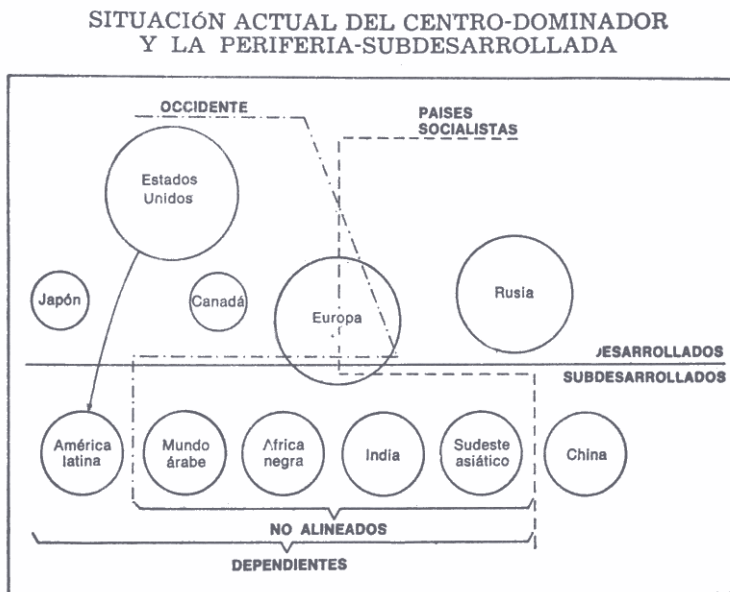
SITUACIÓN ACTUAL DEL CENTRO-DOMINADOR
Y LA PERIFERIA-SUBDESARROLLADA

OCCIDENTE

PAISES SOCIALISTAS

Estados Unidos

Japón

Canadá

Europa

Rusia

JESARROLLADOS

SUBDESARROLLADOS

América latina

Mundo árabe

Africa negra

India

Sudeste asiático

China

NO ALINEADOS

DEPENDIENTES